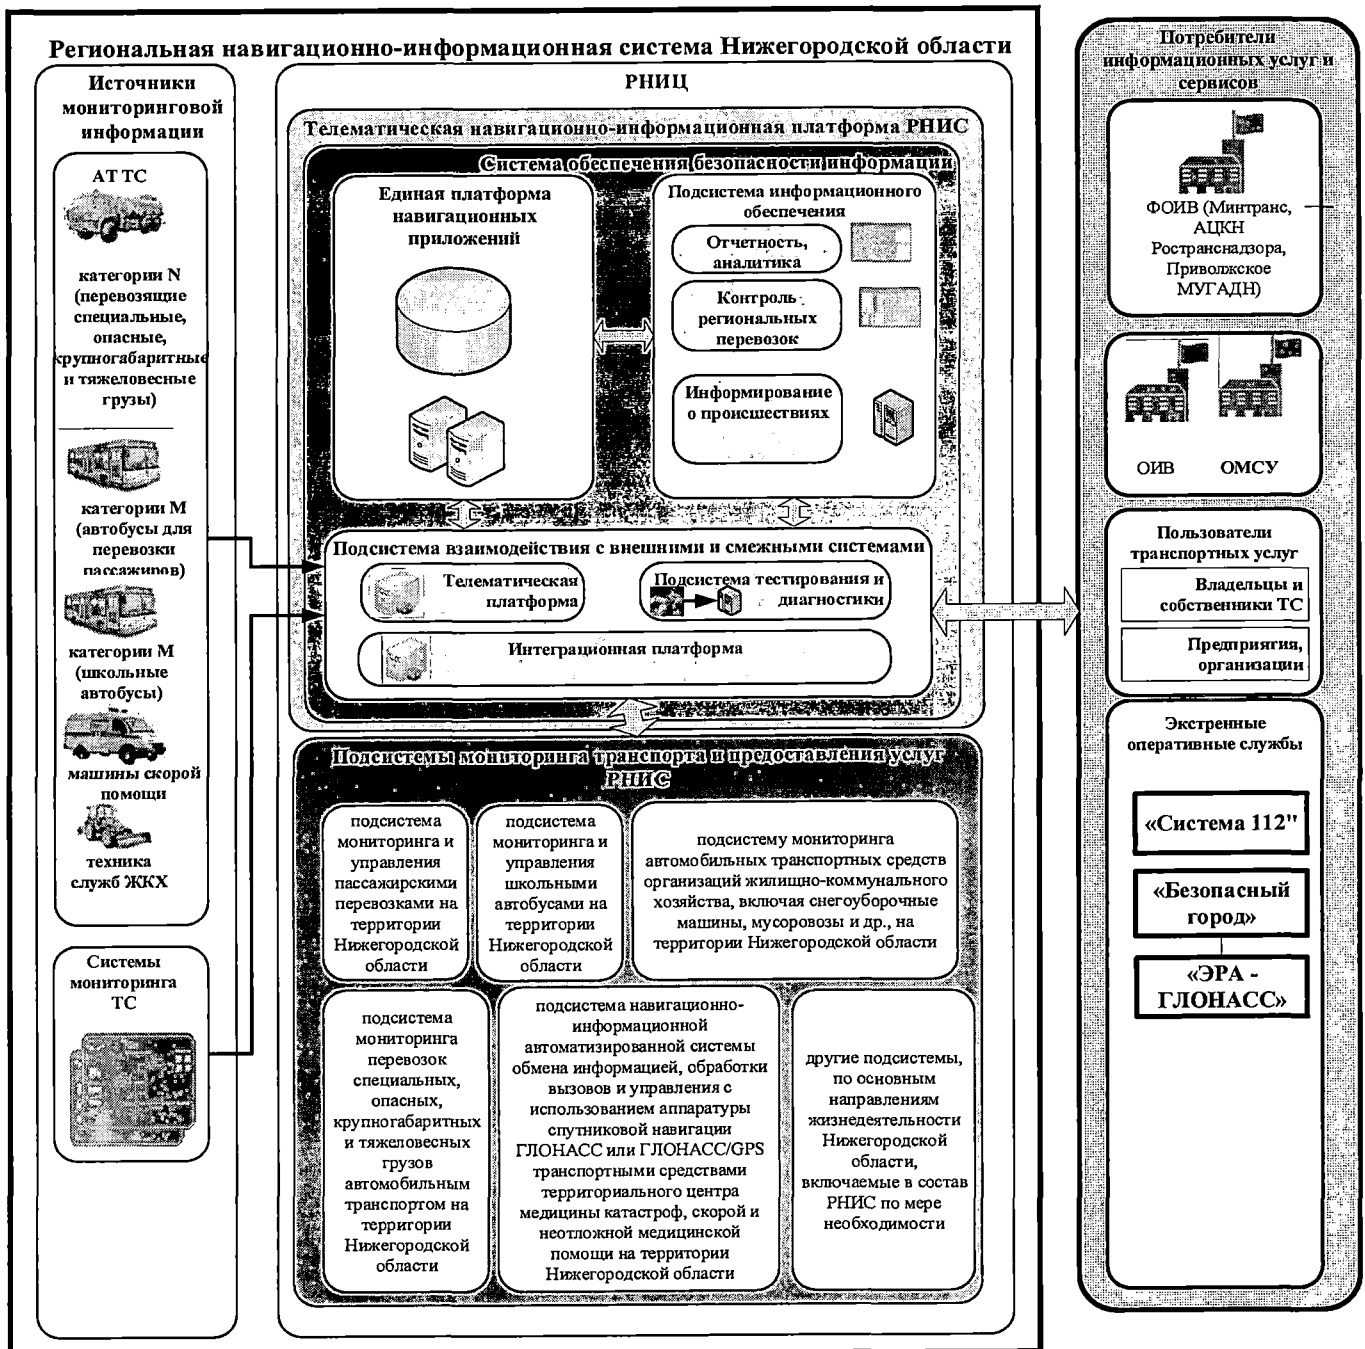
Региональная навигационно-информационная система Нижегородской области

Источники мониторинговой информации

АТ ТС

категории N (перевозящие специальные, опасные, крупногабаритные и тяжеловесные грузы)

категории M (автобусы для перевозки пассажиров)

категории M (школьные автобусы)

машины скорой помощи

техника служб ЖКХ

Системы мониторинга ТС

РНИЦ

Телематическая навигационно-информационная платформа РНИС

Система обеспечения безопасности информации

Единая платформа навигационных приложений

Подсистема информационного обеспечения

Отчетность, аналитика

Контроль региональных перевозок

Информирование о происшествиях

Подсистема взаимодействия с внешними и смежными системами

Телематическая платформа

Подсистема тестирования и диагностики

Интеграционная платформа

Подсистемы мониторинга транспорта и предоставления услуг РНИС

подсистема мониторинга и управления пассажирскими перевозками на территории Нижегородской области

подсистема мониторинга и управления школьными автобусами на территории Нижегородской области

подсистему мониторинга автомобильных транспортных средств организаций жилищно-коммунального хозяйства, включая снегоуборочные машины, мусоровозы и др., на территории Нижегородской области

подсистема мониторинга перевозок специальных, опасных, крупногабаритных и тяжеловесных грузов автомобильным транспортом на территории Нижегородской области

подсистема навигационно-информационной автоматизированной системы обмена информацией, обработки вызовов и управления с использованием аппаратуры спутниковой навигации ГЛОНАСС или ГЛОНАСС/GPS транспортными средствами территориального центра медицины катастроф, скорой и неотложной медицинской помощи на территории Нижегородской области

другие подсистемы, по основным направлениям жизнедеятельности Нижегородской области, включаемые в состав РНИС по мере необходимости

Потребители информационных услуг и сервисов

ФОИВ (Минтранс, АЦКН Ространснадзора, Приволжское МУГАДН)

ОИВ

ОМСУ

Пользователи транспортных услуг

Владельцы и собственники ТС

Предприятия, организации

Экстренные оперативные службы

«Система 112"

«Безопасный город»

«ЭРА - ГЛОНАСС»